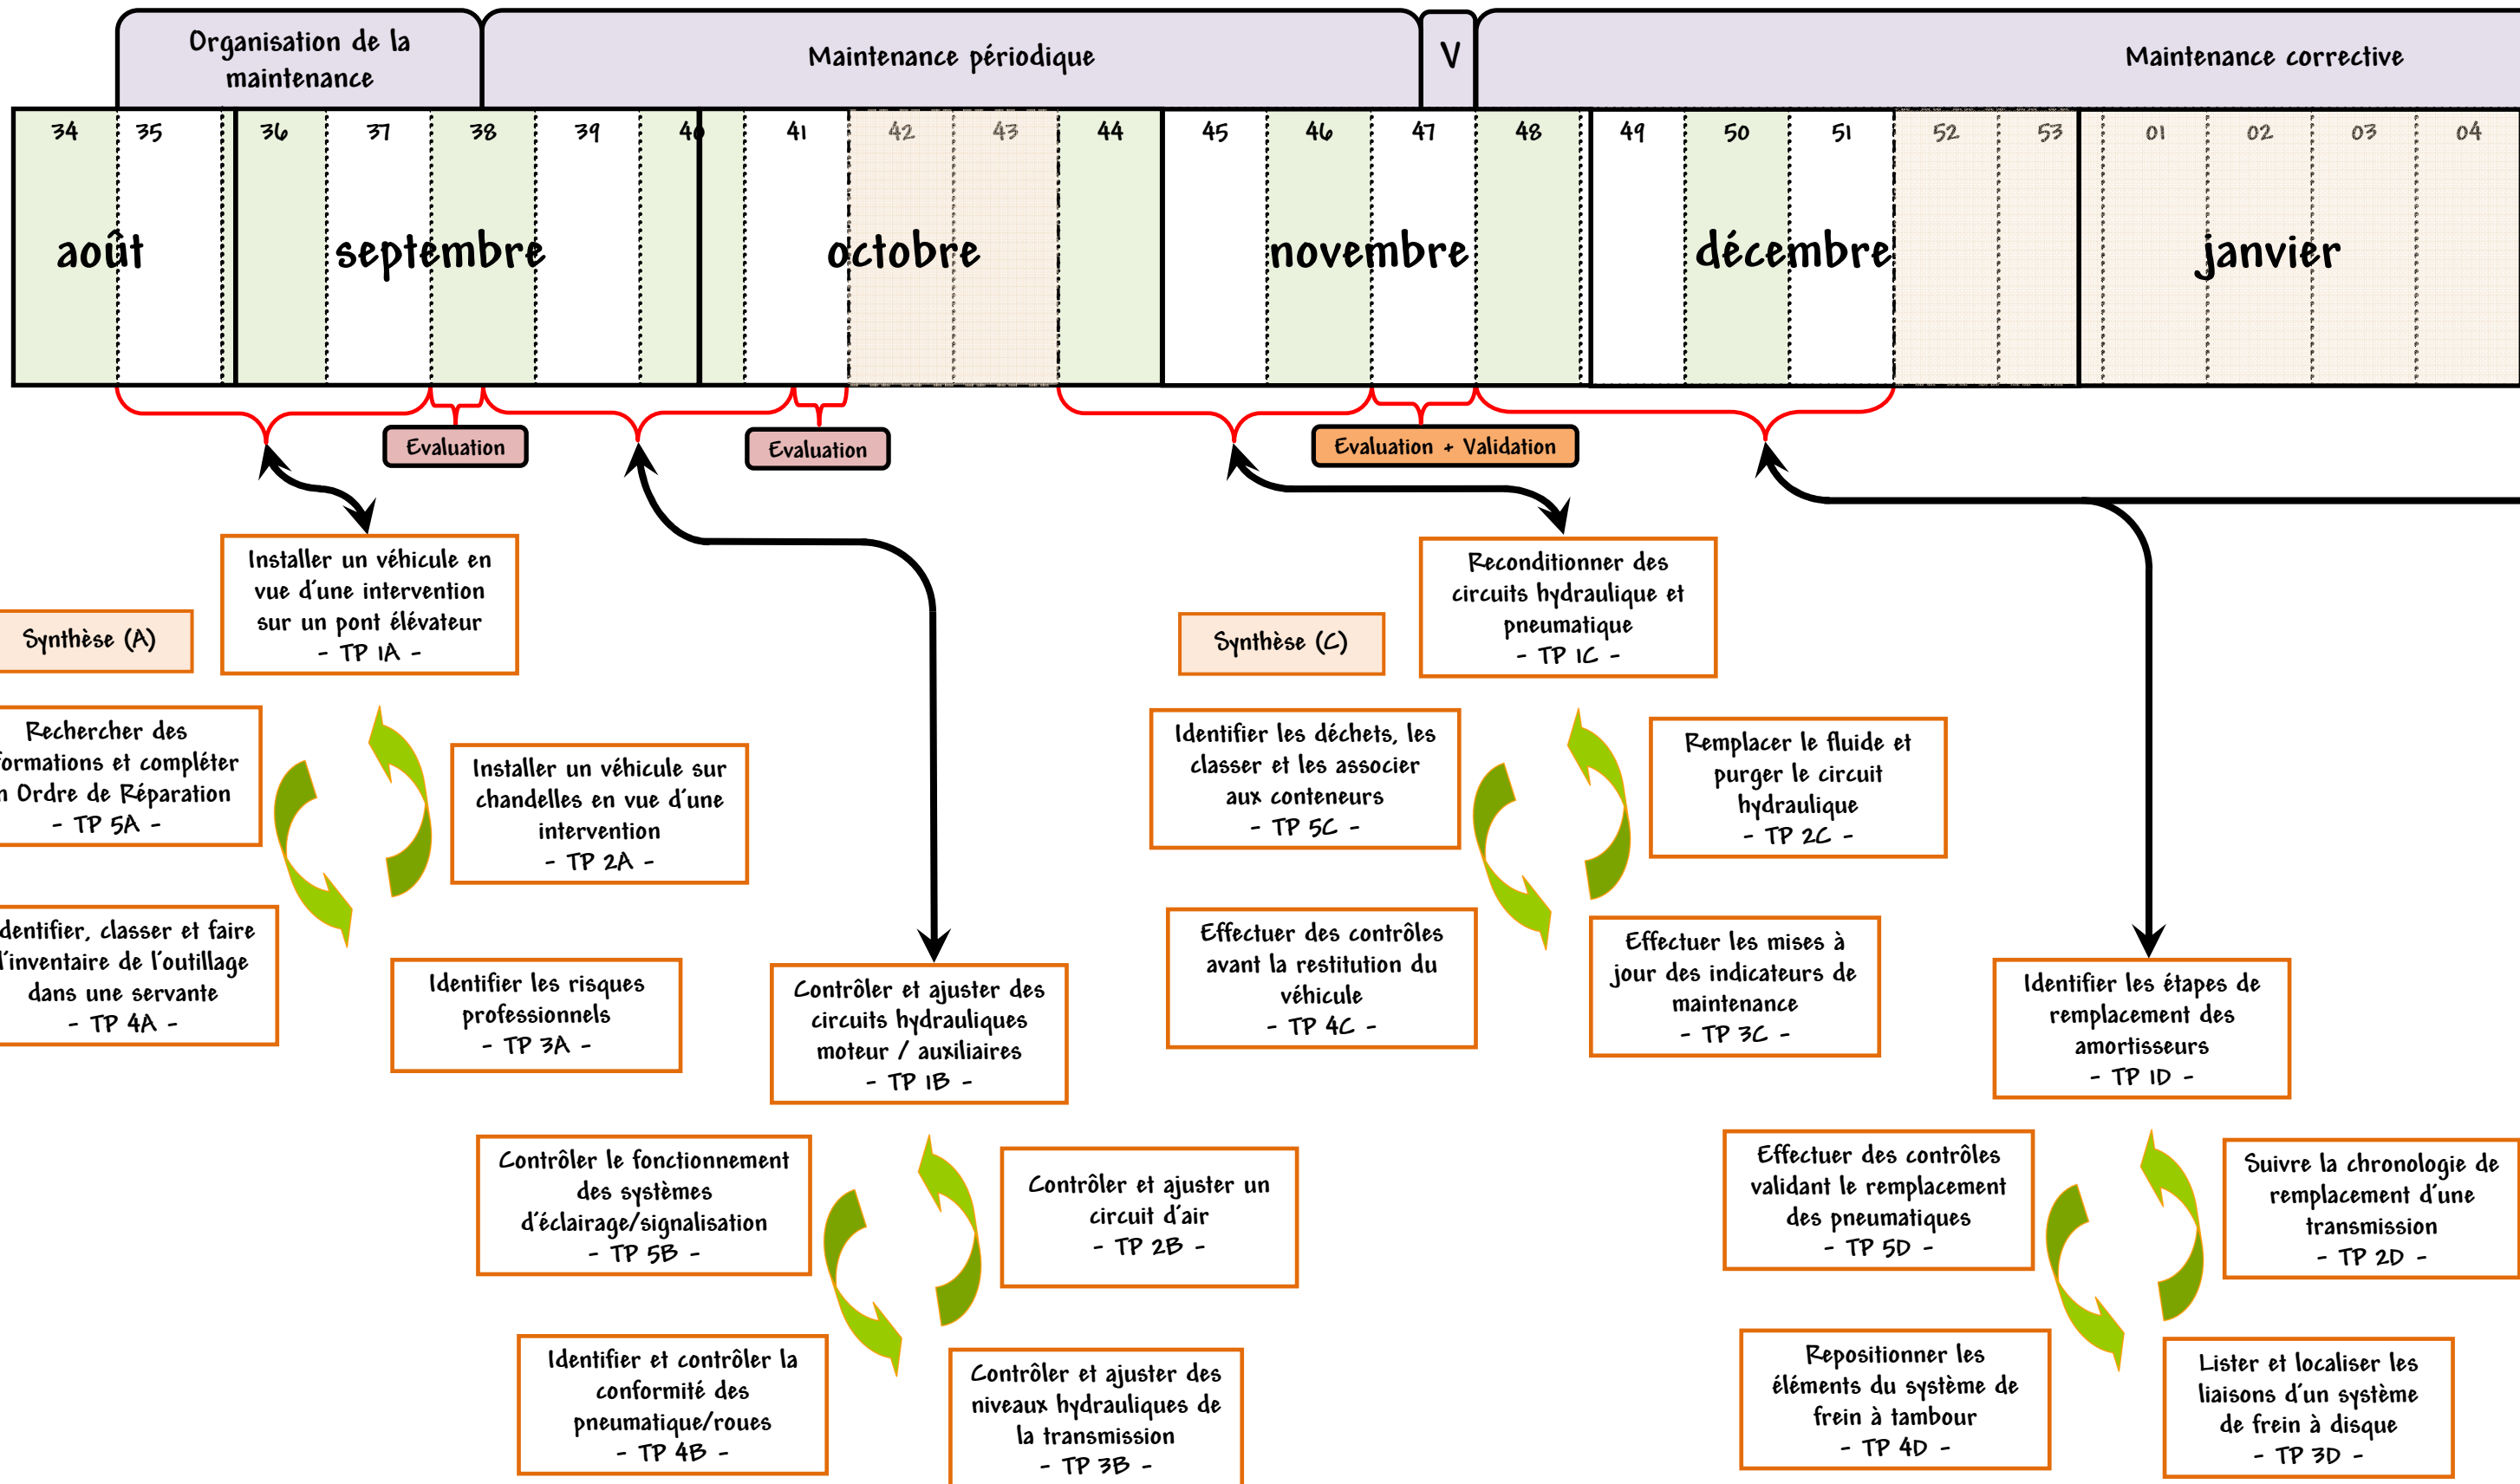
Organisation de la maintenance

Maintenance périodique

V

Maintenance corrective

| 34 | 35 | 36 | 37 | 38 | 39 | 40 | 41 | 42 | 43 | 44 | 45 | 46 | 47 | 48 | 49 | 50 | 51 | 52 | 53 | 01 | 02 | 03 | 04 |
|---|---|---|---|---|---|---|---|---|---|---|---|---|---|---|---|---|---|---|---|---|---|---|---|

août

septembre

octobre

novembre

décembre

janvier

Evaluation

Evaluation

Evaluation + Validation

Installer un véhicule en vue d'une intervention sur un pont élévateur - TP 1A -

Synthèse (A)

Rechercher des formations et compléter n Ordre de Réparation - TP 5A -

Installer un véhicule sur chandelles en vue d'une intervention - TP 2A -

dentifier, classer et faire l'inventaire de l'outillage dans une servante - TP 4A -

Identifier les risques professionnels - TP 3A -

Contrôler et ajuster des circuits hydrauliques moteur / auxiliaires - TP 1B -

Contrôler le fonctionnement des systèmes d'éclairage/signalisation - TP 5B -

Contrôler et ajuster un circuit d'air - TP 2B -

Identifier et contrôler la conformité des pneumatique/roues - TP 4B -

Contrôler et ajuster des niveaux hydrauliques de la transmission - TP 3B -

Synthèse (C)

Reconditionner des circuits hydraulique et pneumatique - TP 1C -

Identifier les déchets, les classer et les associer aux conteneurs - TP 5C -

Remplacer le fluide et purger le circuit hydraulique - TP 2C -

Effectuer des contrôles avant la restitution du véhicule - TP 4C -

Effectuer les mises à jour des indicateurs de maintenance - TP 3C -

Identifier les étapes de remplacement des amortisseurs - TP 1D -

Effectuer des contrôles validant le remplacement des pneumatiques - TP 5D -

Suivre la chronologie de remplacement d'une transmission - TP 2D -

Repositionner les éléments du système de frein à tambour - TP 4D -

Lister et localiser les liaisons d'un système de frein à disque - TP 3D -